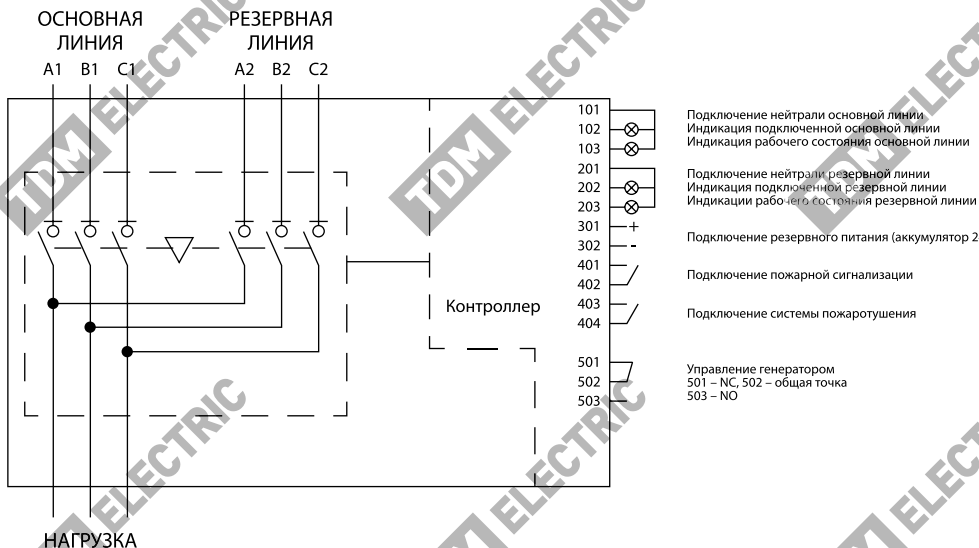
ОСНОВНАЯ ЛИНИЯ

РЕЗЕРВНАЯ ЛИНИЯ

A1 B1 C1 A2 B2 C2

Контроллер

НАГРУЗКА

101
102
103
201
202
203
301 +
302 -
401
402
403
404
501
502
503

Подключение нейтрали основной линии
Индикация подключенной основной линии
Индикация рабочего состояния основной линии

Подключение нейтрали резервной линии
Индикация подключенной резервной линии
Индикации рабочего состояния резервной линии

Подключение резервного питания (аккумулятор 2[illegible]

Подключение пожарной сигнализации

Подключение системы пожаротушения

Управление генератором
501 – NC, 502 – общая точка
503 – NO

TDM ELECTRIC